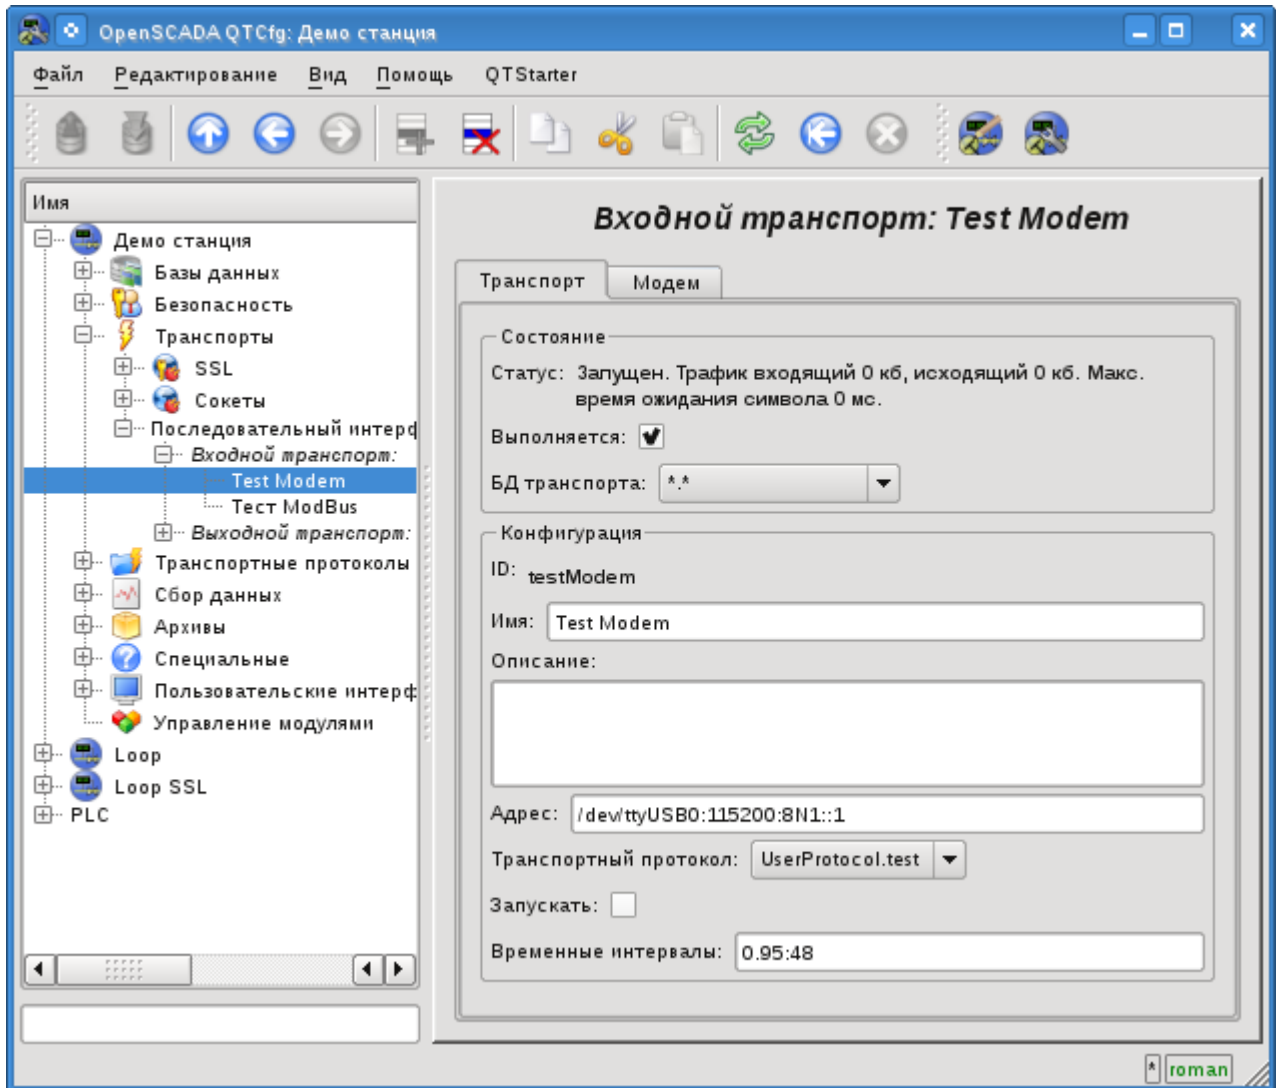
OpenSCADA QTCfg: Демо станция

Файл Редактирование Вид Помощь QTStarter

Имя

Демо станция
Базы данных
Безопасность
Транспорты
SSL
Сокеты
Последовательный интерф
Входной транспорт:
Test Modem
Тест ModBus
Выходной транспорт:
Транспортные протоколы
Сбор данных
Архивы
Специальные
Пользовательские интерф
Управление модулями
Loop
Loop SSL
PLC

Входной транспорт: Test Modem

Транспорт Модем

Состояние

Статус: Запущен. Трафик входящий 0 кб, исходящий 0 кб. Макс. время ожидания символа 0 мс.

Выполняется:

БД транспорта: *.*

Конфигурация

ID: testModem

Имя: Test Modem

Описание:

Адрес: /dev/ttyUSB0:115200:8N1::1

Транспортный протокол: UserProtocol.test

Запускать:

Временные интервалы: 0.95:48

* roman